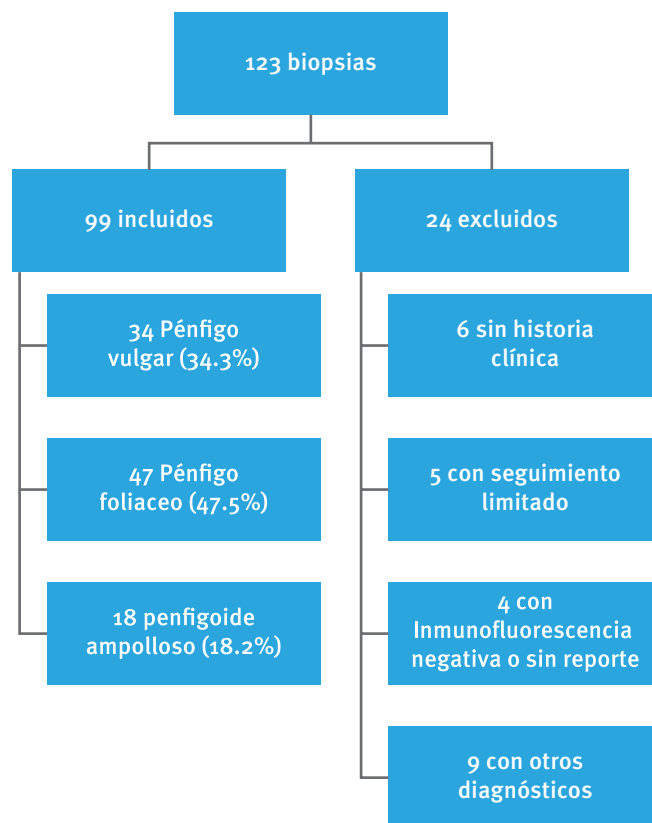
123 biopsias

99 incluidos

34 Pénfigo vulgar (34.3%)

47 Pénfigo foliaceo (47.5%)

18 penfigoide ampolloso (18.2%)

24 excluidos

6 sin historia clínica

5 con seguimiento limitado

4 con Inmunofluorescencia negativa o sin reporte

9 con otros diagnósticos